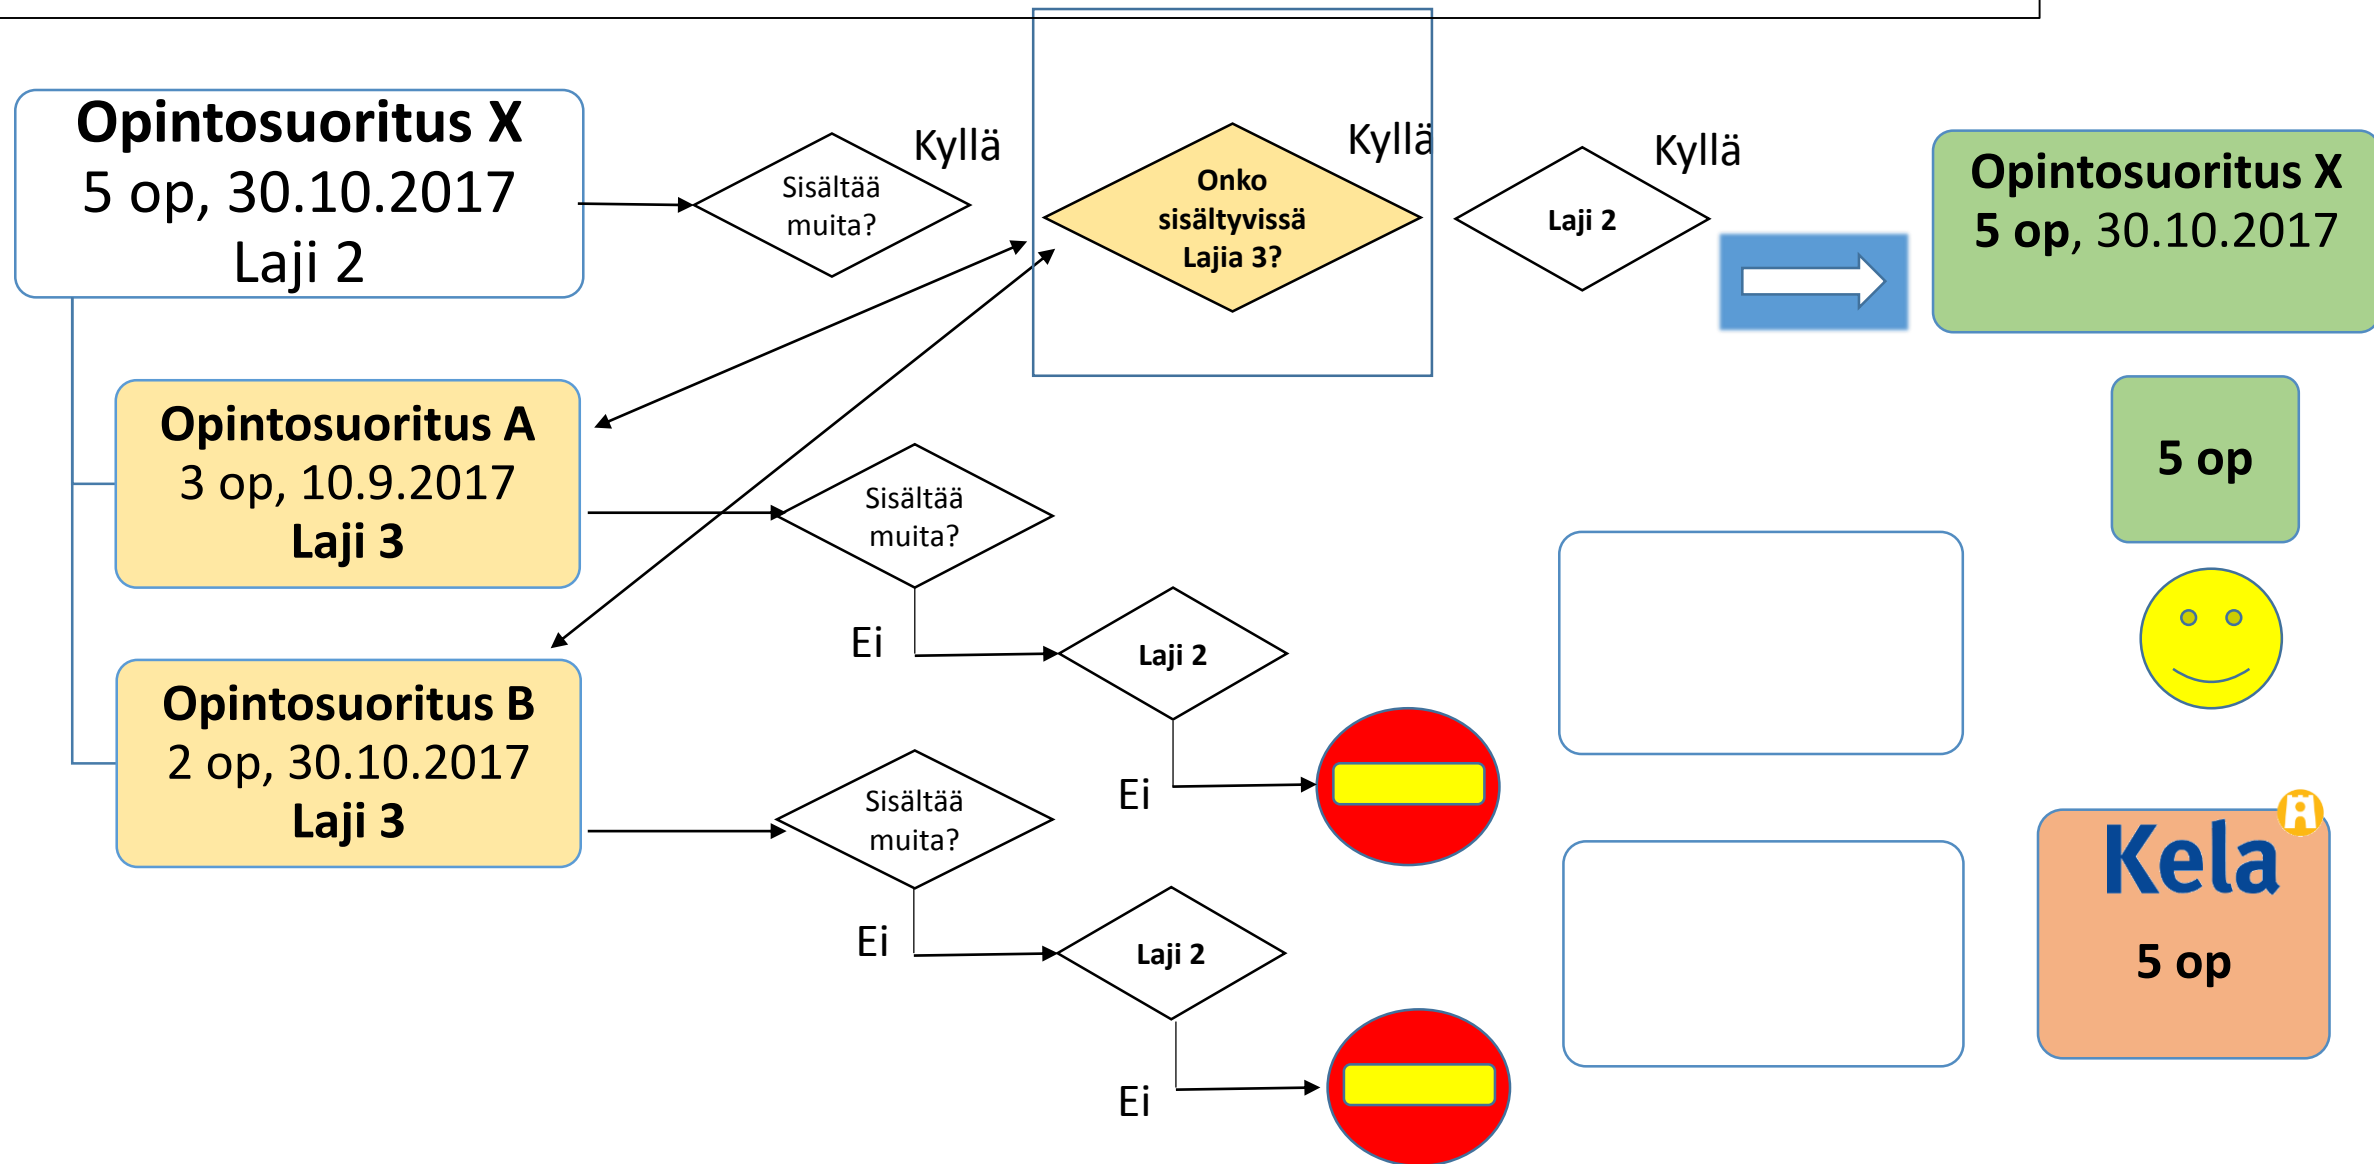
Opintosuoritus X
5 op, 30.10.2017
Laji 2

Sisältää muita?

Kyllä

Onko sisältyvissä Lajia 3?

Kyllä

Laji 2

Kyllä

Opintosuoritus X
5 op, 30.10.2017

Opintosuoritus A
3 op, 10.9.2017
Laji 3

Sisältää muita?

Ei

Laji 2

Ei

5 op

Opintosuoritus B
2 op, 30.10.2017
Laji 3

Sisältää muita?

Ei

Laji 2

Ei

Kela
5 op